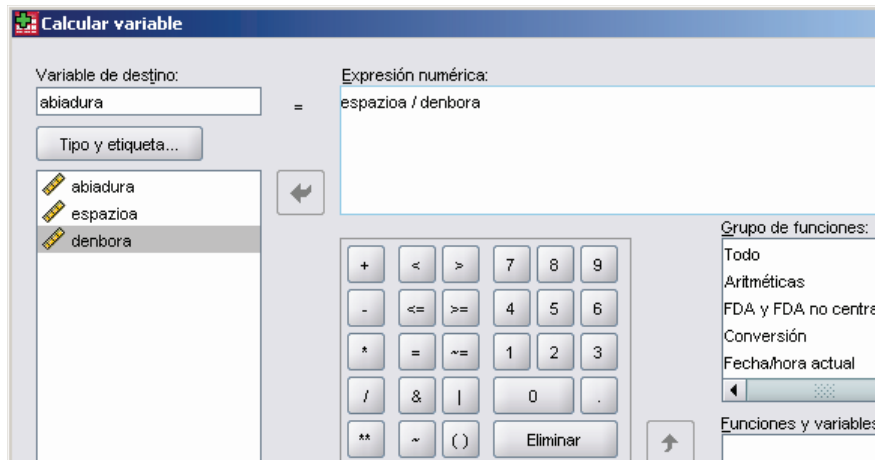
Calcular variable

Variable de destino:
abiadura
=
Tipo y etiqueta...
abiadura
espazioa
denbora

Expresión numérica:
espazioa / denbora

| + | < | > | 7 | 8 | 9 |
|---|---|---|---|---|---|
| - | <= | >= | 4 | 5 | 6 |
| * | = | ~= | 1 | 2 | 3 |
| / | & | \| | 0 | | . |
| ** | ~ | ( ) | Eliminar | | |

Grupo de funciones:
Todo
Aritméticas
FDA y FDA no centra
Conversión
Fecha/hora actual

Funciones y variables